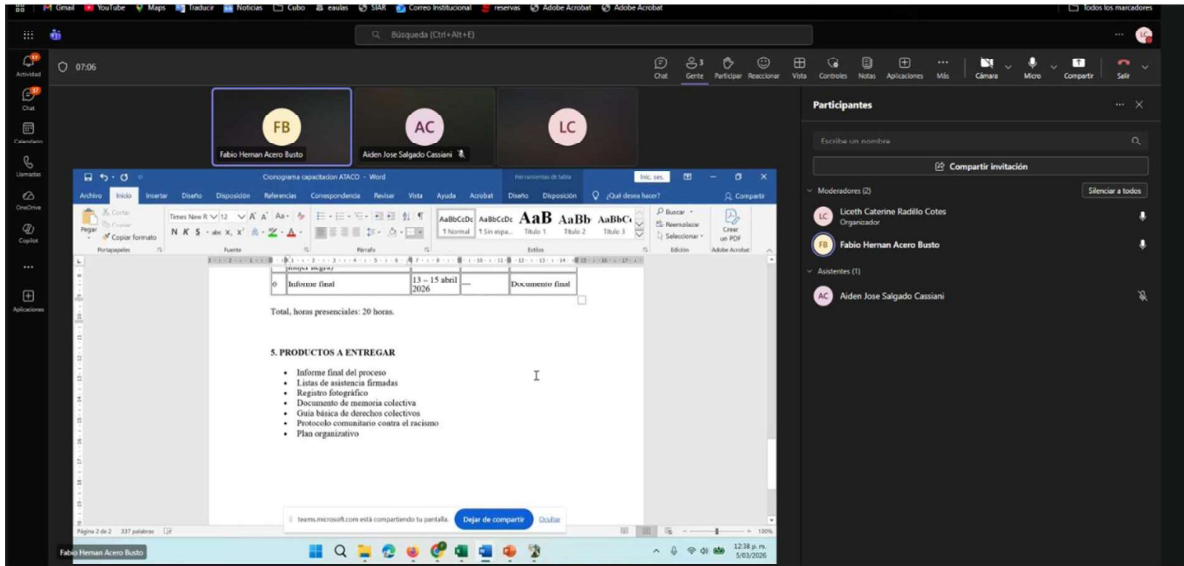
Gmail YouTube Maps Traducir Noticias Cubo eaulas SIAR Correo Institucional reservas Adobe Acrobat Adobe Acrobat

Todos los marcadores

Búsqueda (Ctrl+Alt+E)

Actividad
Chat
Calendario
Llamadas
OneDrive
Copilot
Aplicaciones

07:06

Chat Gente Participar Reaccionar Vista Controles Notas Aplicaciones Más Cámara Micro Compartir Salir

FB
Fabio Hernan Acero Busto
AC
Aiden Jose Salgado Cassiani
LC

Cronograma capacitacion ATACO - Word
Herramientas de tabla
Inic. ses.
Archivo Inicio Insertar Diseño Disposición Referencias Correspondencia Revisar Vista Ayuda Acrobat Diseño Disposición ¿Qué desea hacer? Compartir

Cortar
Copiar
Pegar
Copiar formato
Portapapeles
Times New R 12
Fuente
Párrafo
AaBbCcDc AaBbCcDc AaB AaBb AaBbC
1 Normal 1 Sin espa... Título 1 Título 2 Título 3
Estilos
Buscar
Reemplazar
Seleccionar
Edición
Crear un PDF
Adobe Acrobat

| 6 | Informe final | 13 – 15 abril 2026 | — | Documento final |

Total, horas presenciales: 20 horas.

5. PRODUCTOS A ENTREGAR

• Informe final del proceso
• Listas de asistencia firmadas
• Registro fotográfico
• Documento de memoria colectiva
• Guía básica de derechos colectivos
• Protocolo comunitario contra el racismo
• Plan organizativo

teams.microsoft.com está compartiendo tu pantalla. Dejar de compartir Ocultar

Página 2 de 2 337 palabras

100%

Fabio Hernan Acero Busto

12:38 p. m.
5/03/2026

Participantes

Escribe un nombre

Compartir invitación

Moderadores (2)
Silenciar a todos

LC Liceth Caterine Radillo Cotes
Organizador

FB Fabio Hernan Acero Busto

Asistentes (1)

AC Aiden Jose Salgado Cassiani